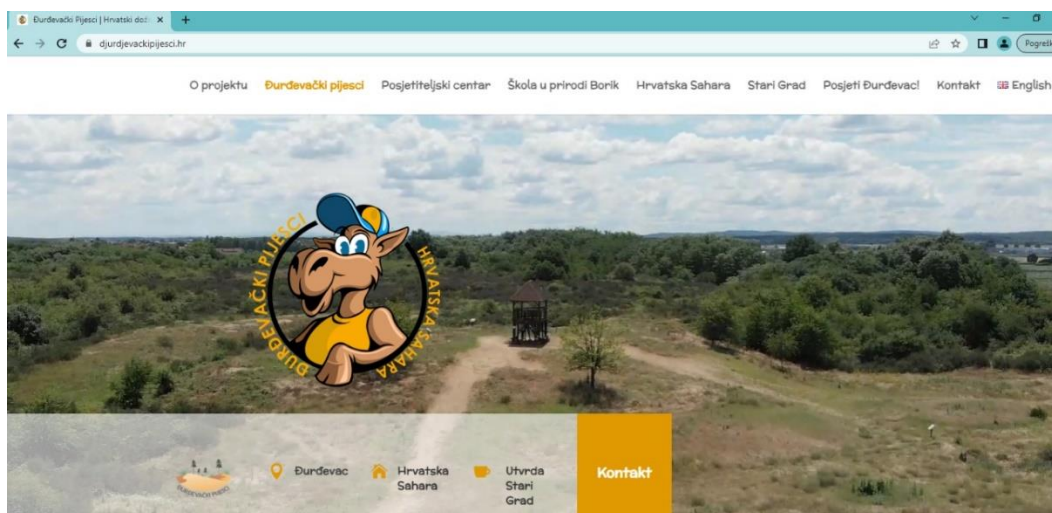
Đurđevački Pijesci | Hrvatski doži ×
+
djurdjevackipijesci.hr
Pogreš

O projektu
Đurđevački pijesci
Posjetiteljski centar
Škola u prirodi Borik
Hrvatska Sahara
Stari Grad
Posjeti Đurđevac!
Kontakt
English

ĐURĐEVAČKI PIJESCI
HRVATSKA SAHARA

Đurđevac
Hrvatska Sahara
Utvrda Stari Grad
Kontakt